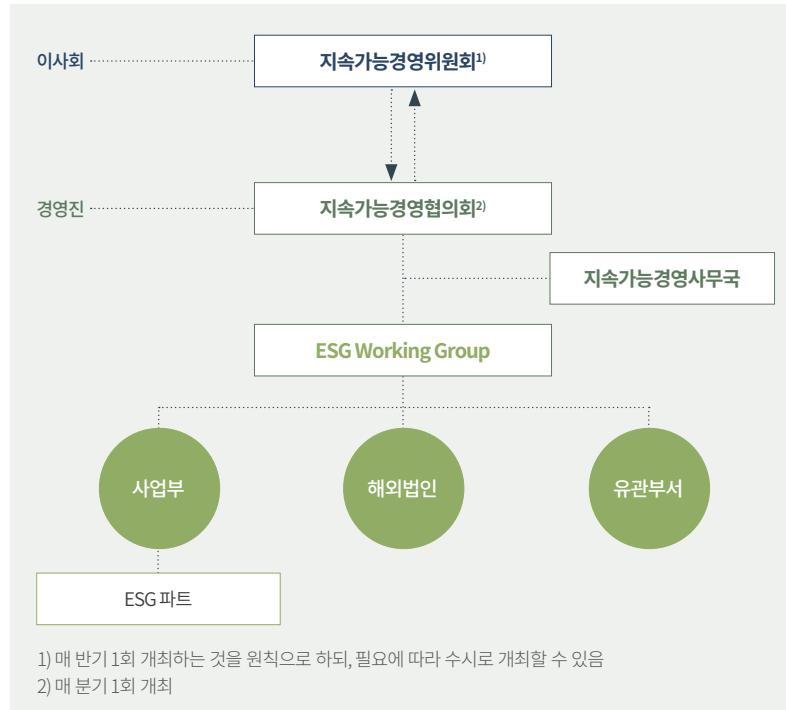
이사회

지속가능경영위원회$^{1)}$

경영진

지속가능경영협의회$^{2)}$

지속가능경영사무국

ESG Working Group

사업부

해외법인

유관부서

ESG 파트

1) 매 반기 1회 개최하는 것을 원칙으로 하되, 필요에 따라 수시로 개최할 수 있음
2) 매 분기 1회 개최